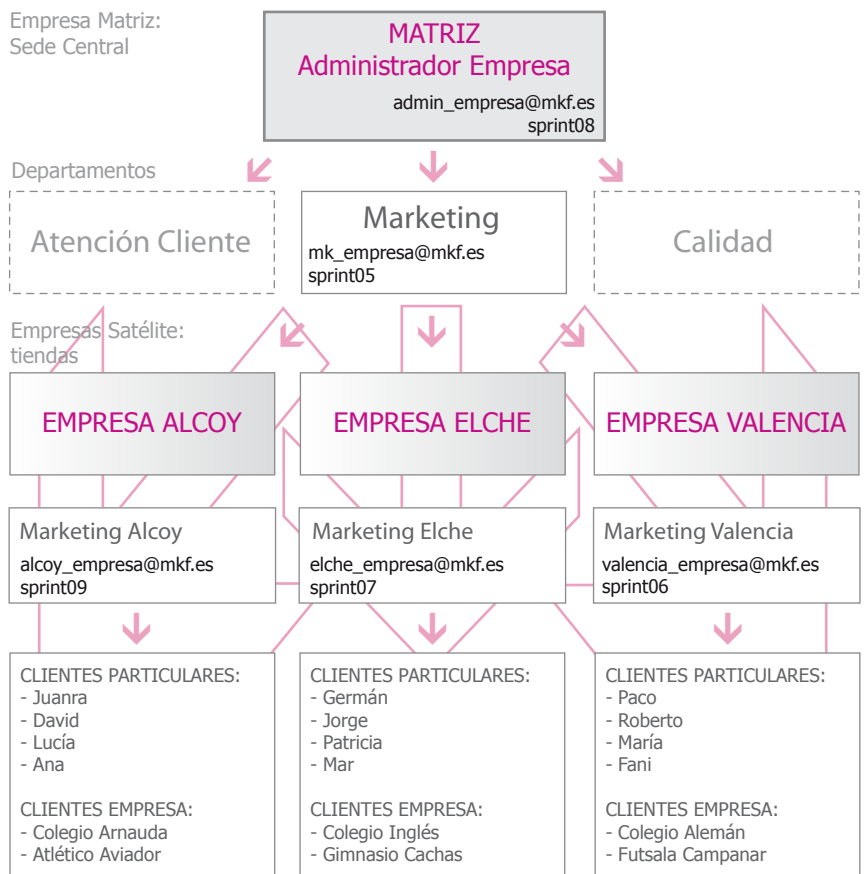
Empresa Matriz:
Sede Central

MATRIZ
Administrador Empresa
admin_empresa@mkf.es
sprint08

Departamentos

Atención Cliente

Marketing
mk_empresa@mkf.es
sprint05

Calidad

Empresas Satélite:
tiendas

EMPRESA ALCOY

EMPRESA ELCHE

EMPRESA VALENCIA

Marketing Alcoy
alcoy_empresa@mkf.es
sprint09

Marketing Elche
elche_empresa@mkf.es
sprint07

Marketing Valencia
valencia_empresa@mkf.es
sprint06

CLIENTES PARTICULARES:
- Juanra
- David
- Lucía
- Ana

CLIENTES EMPRESA:
- Colegio Arnauda
- Atlético Aviador

CLIENTES PARTICULARES:
- Germán
- Jorge
- Patricia
- Mar

CLIENTES EMPRESA:
- Colegio Inglés
- Gimnasio Cachas

CLIENTES PARTICULARES:
- Paco
- Roberto
- María
- Fani

CLIENTES EMPRESA:
- Colegio Alemán
- Futsala Campanar